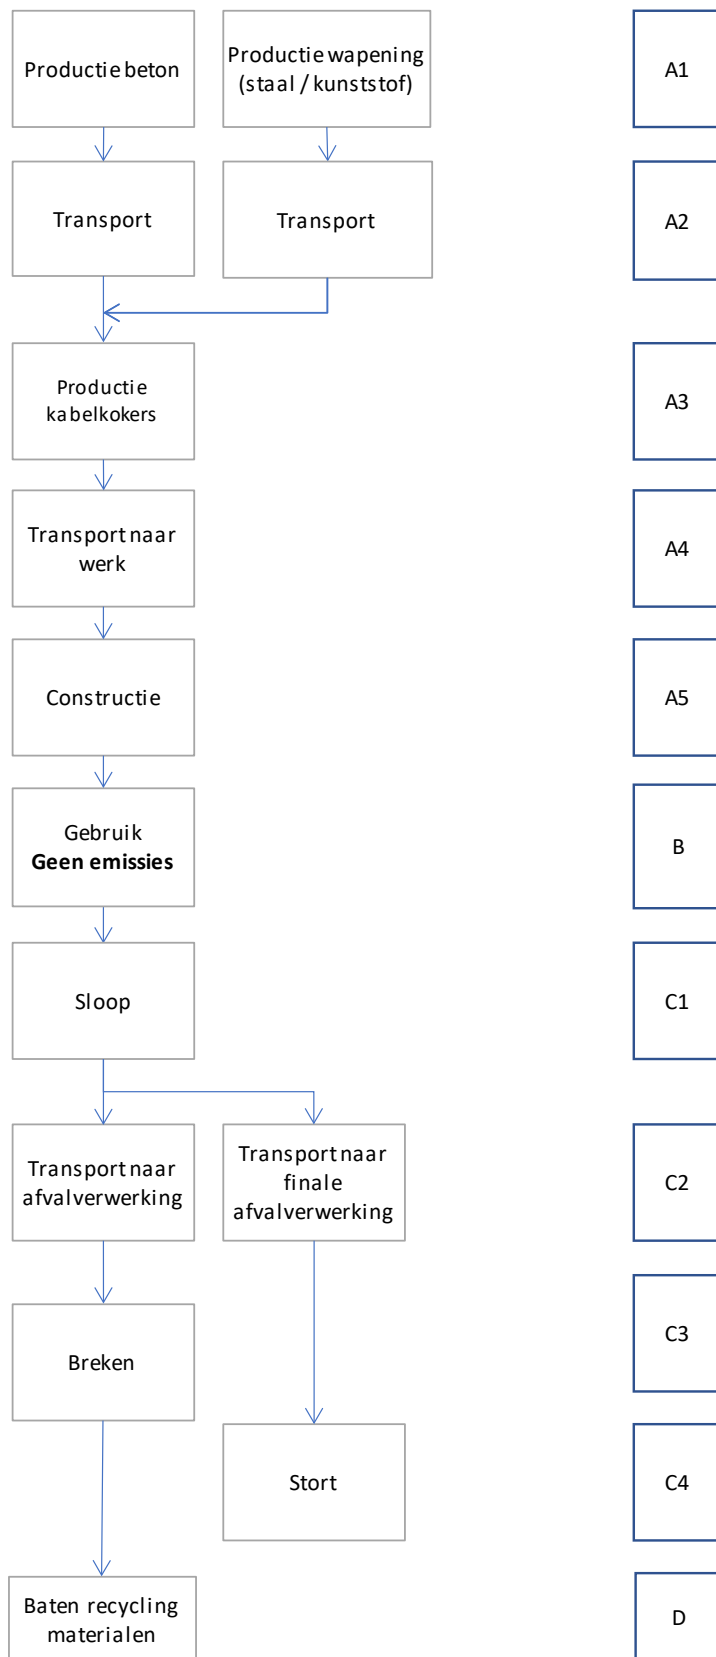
Productie beton

Productie wapening (staal / kunststof)

A1

Transport

Transport

A2

Productie kabelkokers

A3

Transport naar werk

A4

Constructie

A5

Gebruik
**Geen emissies**

B

Sloop

C1

Transport naar afvalverwerking

Transport naar finale afvalverwerking

C2

Breken

C3

Stort

C4

Baten recycling materialen

D